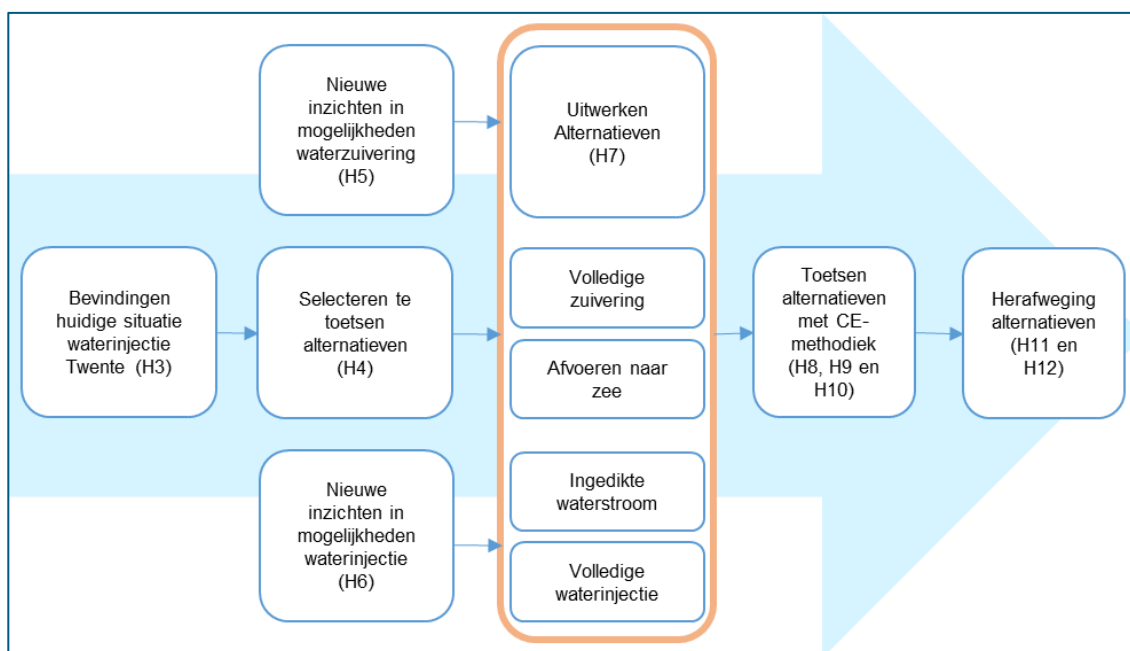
Nieuwe inzichten in mogelijkheden waterzuivering (H5)

Uitwerken Alternatieven (H7)

Bevindingen huidige situatie waterinjectie Twente (H3)

Selecteren te toetsen alternatieven (H4)

Volledige zuivering

Afvoeren naar zee

Toetsen alternatieven met CE-methodiek (H8, H9 en H10)

Herafweging alternatieven (H11 en H12)

Nieuwe inzichten in mogelijkheden waterinjectie (H6)

Ingedikte waterstroom

Volledige waterinjectie